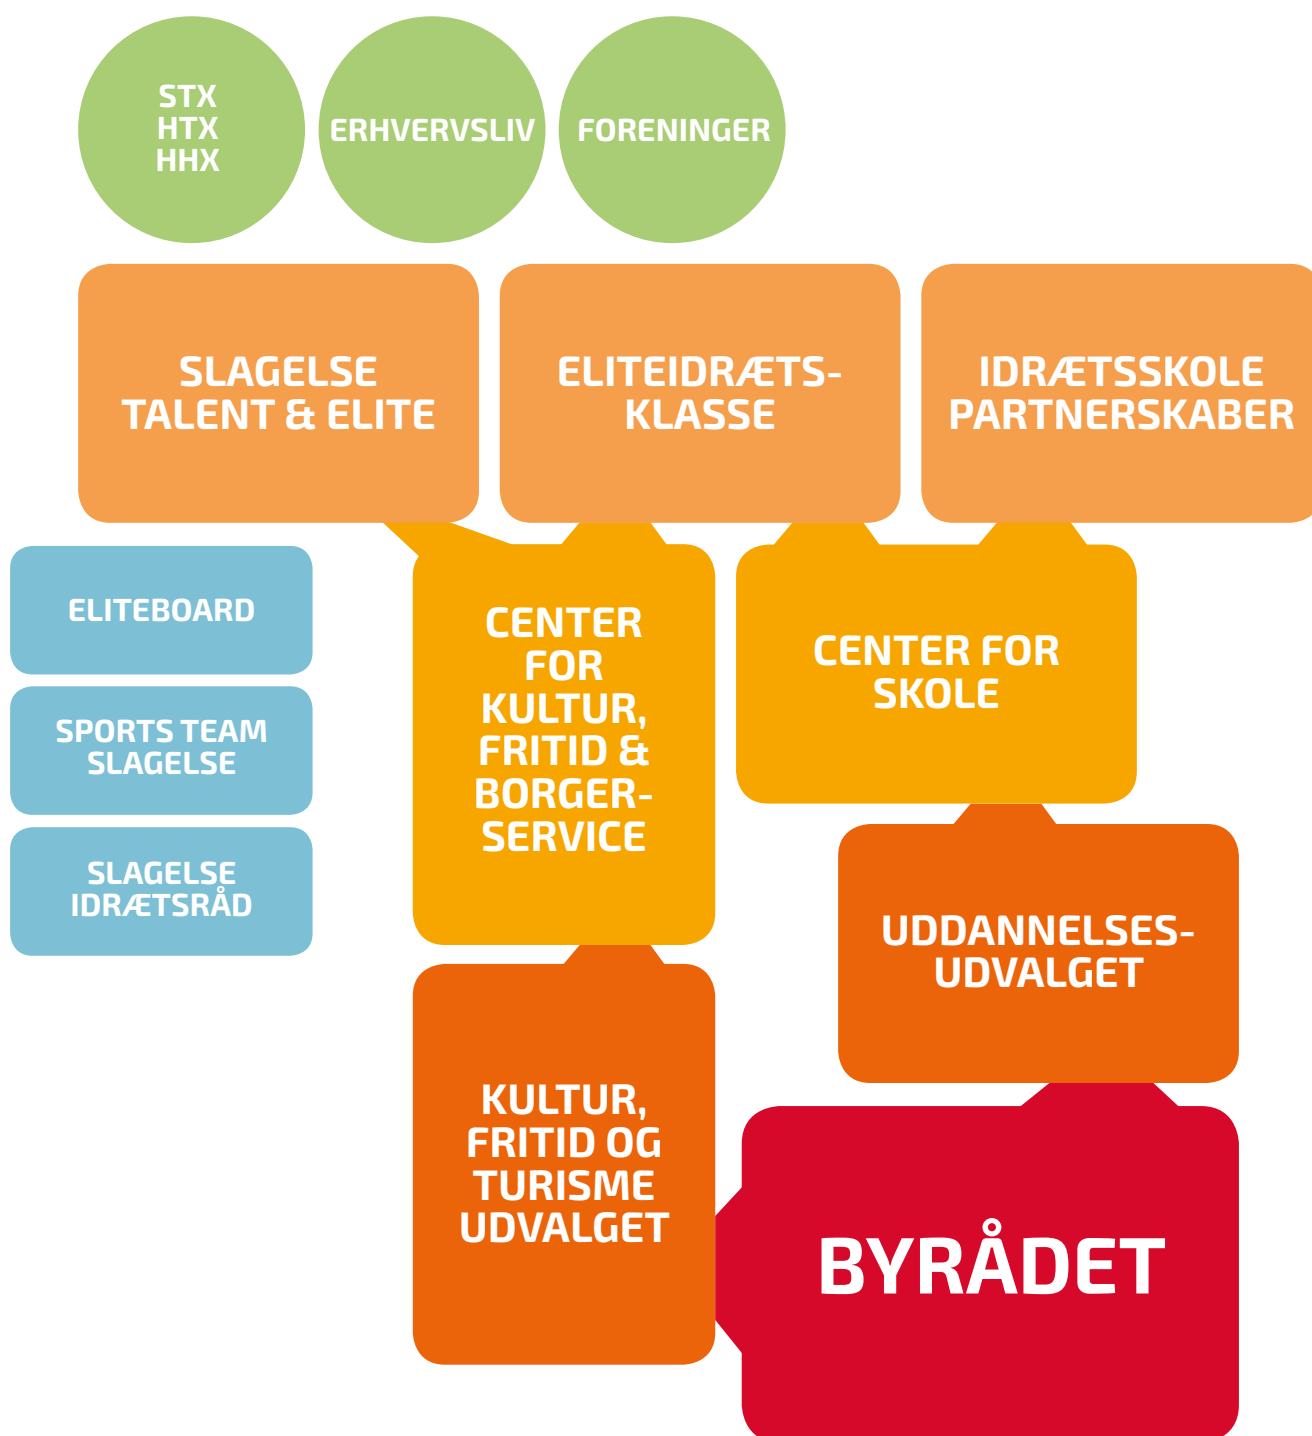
STX
HTX
HHX

ERHVERVSLIV

FORENINGER

SLAGELSE
TALENT & ELITE

ELITEIDRÆTS-
KLASSE

IDRÆTSSKOLE
PARTNERSKABER

ELITEBOARD

SPORTS TEAM
SLAGELSE

SLAGELSE
IDRÆTSRÅD

CENTER
FOR
KULTUR,
FRITID &
BORGER-
SERVICE

CENTER FOR
SKOLE

UDDANNELSES-
UDVALGET

KULTUR,
FRITID OG
TURISME
UDVALGET

BYRÅDET